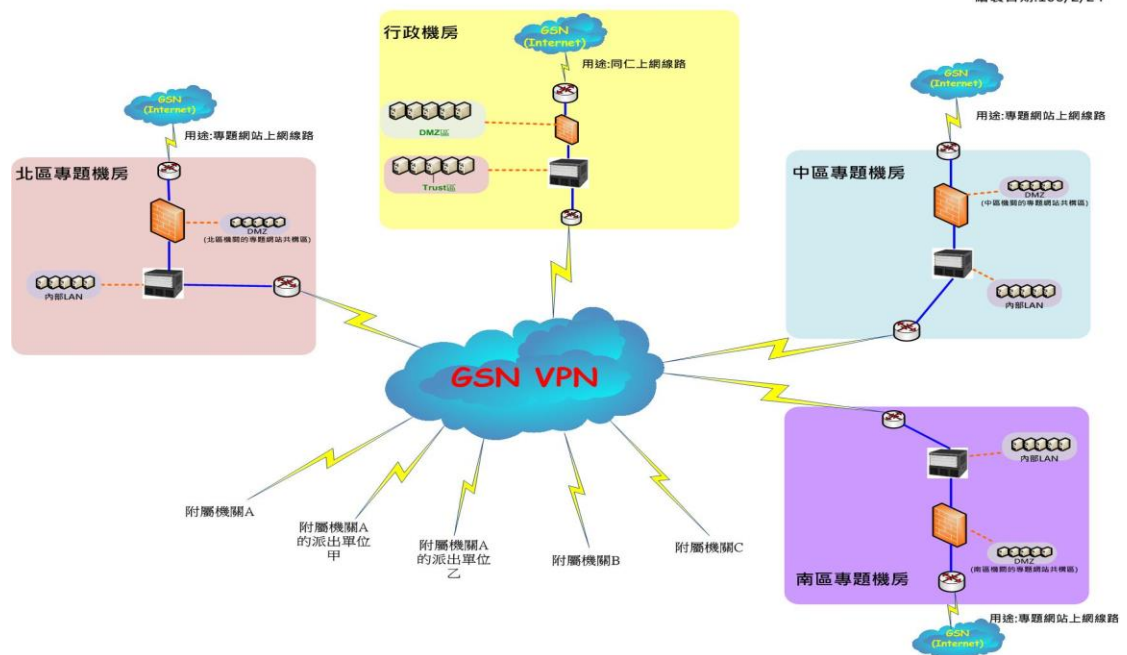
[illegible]

行政機房

GSN (Internet)

用途:同仁上網線路

DMZ區

Trust區

GSN (Internet)

用途:專題網站上網線路

北區專題機房

DMZ (北區機關的專題網站共構區)

內部LAN

GSN (Internet)

用途:專題網站上網線路

中區專題機房

DMZ (中區機關的專題網站共構區)

內部LAN

GSN VPN

附屬機關A

附屬機關A 的派出單位 甲

附屬機關A 的派出單位 乙

附屬機關B

附屬機關C

南區專題機房

內部LAN

DMZ (南區機關的專題網站共構區)

用途:專題網站上網線路

GSN (Internet)